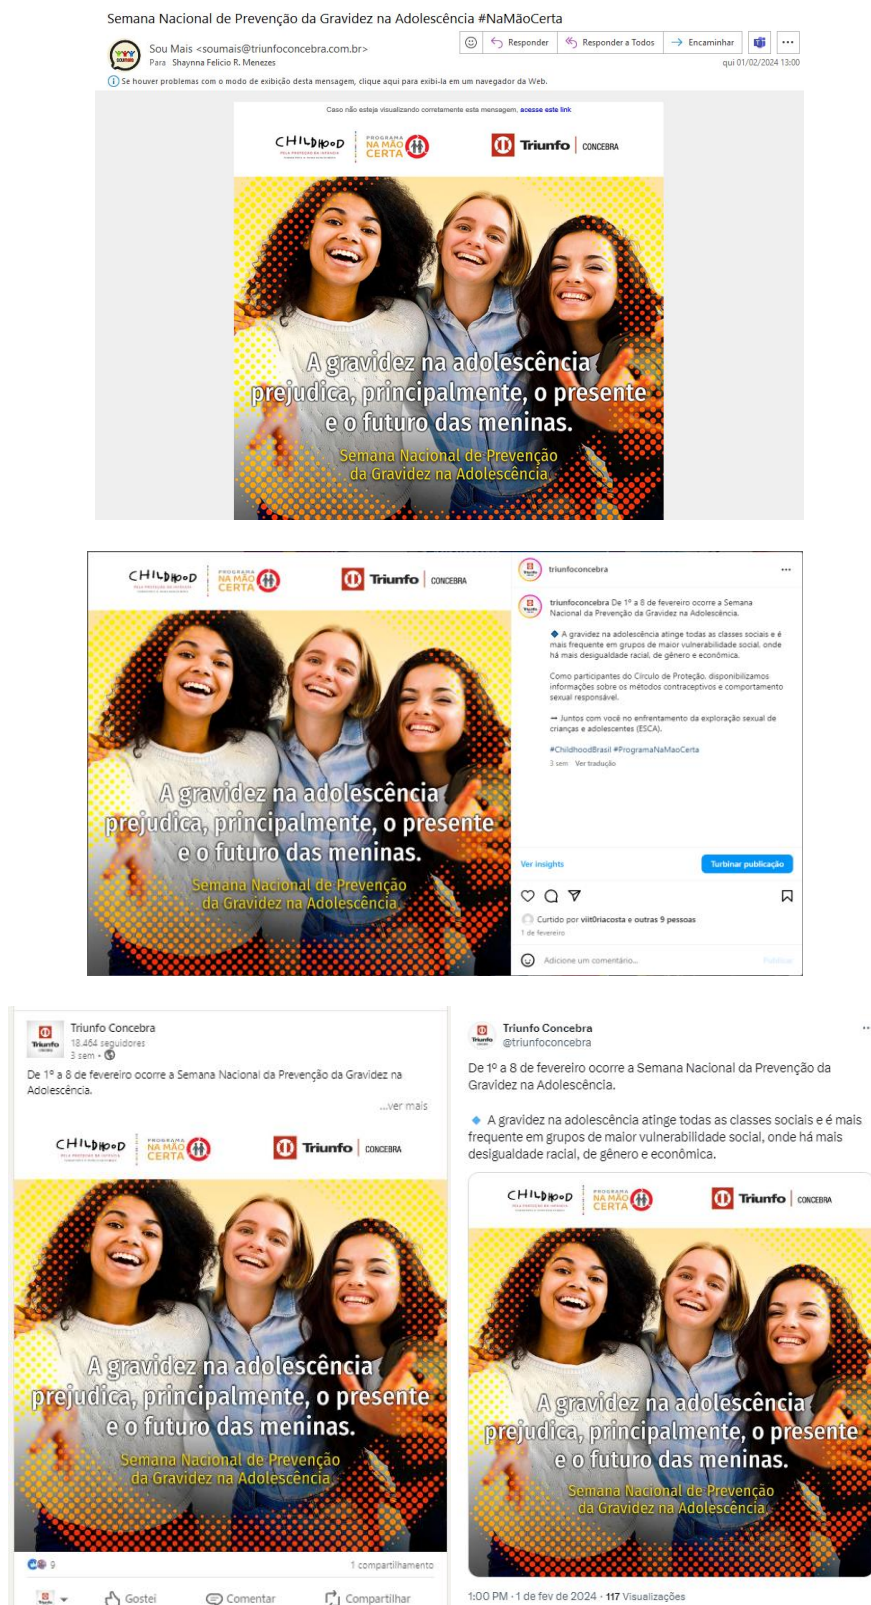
Semana Nacional de Prevenção da Gravidez na Adolescência #NaMãoCerta

Sou Mais <soumais@triunfoconcebra.com.br>
Para Shaynna Felicio R. Menezes

Responder | Responder a Todos | Encaminhar | ...

qui 01/02/2024 13:00

Se houver problemas com o modo de exibição desta mensagem, clique aqui para exibi-la em um navegador da Web.

Caso não esteja visualizando corretamente esta mensagem, acesse este link

CHILDHOOD PELA PROTEÇÃO DA INFÂNCIA | PROGRAMA NA MÃO CERTA | Triunfo | CONCEBRA

A gravidez na adolescência prejudica, principalmente, o presente e o futuro das meninas.
Semana Nacional de Prevenção da Gravidez na Adolescência

CHILDHOOD | PROGRAMA NA MÃO CERTA | Triunfo | CONCEBRA

A gravidez na adolescência prejudica, principalmente, o presente e o futuro das meninas.
Semana Nacional de Prevenção da Gravidez na Adolescência

triunfoconcebra ...

triunfoconcebra De 1º a 8 de fevereiro ocorre a Semana Nacional da Prevenção da Gravidez na Adolescência.

🔹 A gravidez na adolescência atinge todas as classes sociais e é mais frequente em grupos de maior vulnerabilidade social, onde há mais desigualdade racial, de gênero e econômica.

Como participantes do Círculo de Proteção, disponibilizamos informações sobre os métodos contraceptivos e comportamento sexual responsável.

➡ Juntos com você no enfrentamento da exploração sexual de crianças e adolescentes (ESCA).

#ChildhoodBrasil #ProgramaNaMaoCerta

3 sem Ver tradução

Ver insights | Turbinar publicação

Curtido por viit0riacosta e outras 9 pessoas
1 de fevereiro

Adicione um comentário... Publicar

Triunfo Concebra
18.464 seguidores
3 sem •

De 1º a 8 de fevereiro ocorre a Semana Nacional da Prevenção da Gravidez na Adolescência.
...ver mais

CHILDHOOD | PROGRAMA NA MÃO CERTA | Triunfo | CONCEBRA

A gravidez na adolescência prejudica, principalmente, o presente e o futuro das meninas.
Semana Nacional de Prevenção da Gravidez na Adolescência

9 | 1 compartilhamento

Gostei | Comentar | Compartilhar

Triunfo Concebra
@triunfoconcebra

De 1º a 8 de fevereiro ocorre a Semana Nacional da Prevenção da Gravidez na Adolescência.

🔹 A gravidez na adolescência atinge todas as classes sociais e é mais frequente em grupos de maior vulnerabilidade social, onde há mais desigualdade racial, de gênero e econômica.

CHILDHOOD | PROGRAMA NA MÃO CERTA | Triunfo | CONCEBRA

A gravidez na adolescência prejudica, principalmente, o presente e o futuro das meninas.
Semana Nacional de Prevenção da Gravidez na Adolescência

1:00 PM · 1 de fev de 2024 · 117 Visualizações